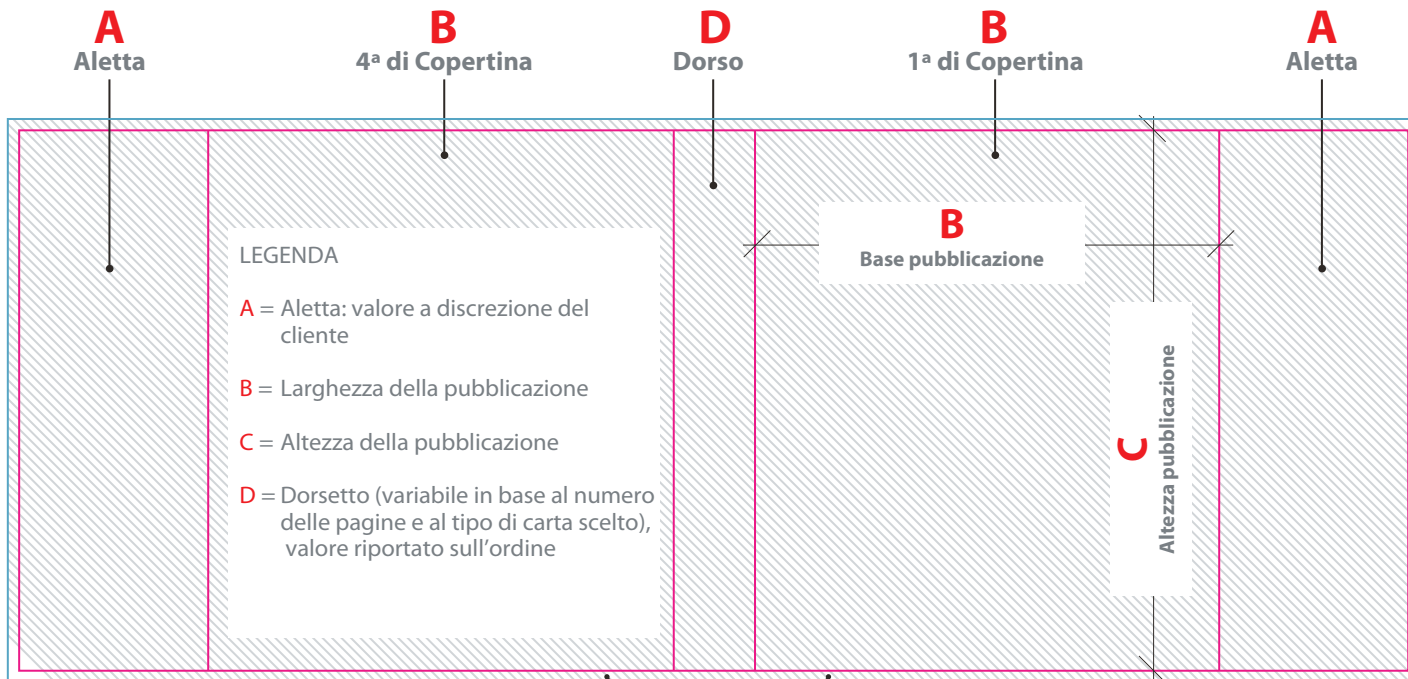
A
Aletta

B
4ª di Copertina

D
Dorso

B
1ª di Copertina

A
Aletta

LEGENDA

A = Aletta: valore a discrezione del cliente

B = Larghezza della pubblicazione

C = Altezza della pubblicazione

D = Dorsetto (variabile in base al numero delle pagine e al tipo di carta scelto), valore riportato sull'ordine

B
Base pubblicazione

C
Altezza pubblicazione